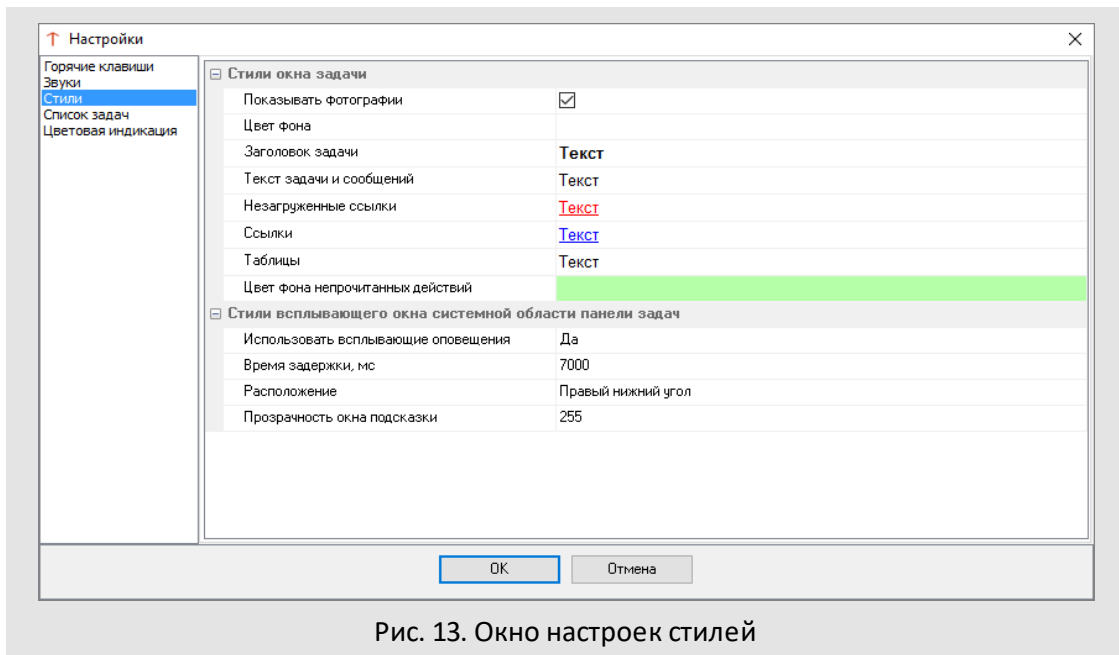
Настройки

Горячие клавиши
Звуки
Стили
Список задач
Цветовая индикация

⊟ Стили окна задачи

| | |
|---|---|
| Показывать фотографии | ☑ |
| Цвет фона | |
| Заголовок задачи | **Текст** |
| Текст задачи и сообщений | Текст |
| Незагруженные ссылки | Текст |
| Ссылки | Текст |
| Таблицы | Текст |
| Цвет фона непрочитанных действий | |

⊟ Стили всплывающего окна системной области панели задач

| | |
|---|---|
| Использовать всплывающие оповещения | Да |
| Время задержки, мс | 7000 |
| Расположение | Правый нижний угол |
| Прозрачность окна подсказки | 255 |

OK
Отмена

Рис. 13. Окно настроек стилей